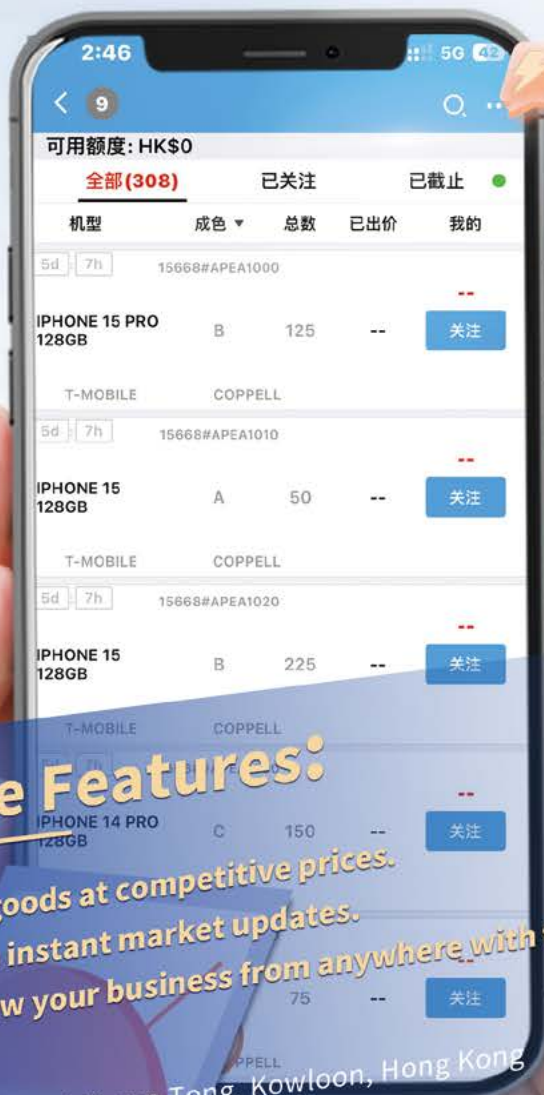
2:46
5G 42
9
可用额度: HK$0
全部(308) 已关注 已截止

| 机型 | 成色 ▼ | 总数 | 已出价 | 我的 |
|---|---|---|---|---|
| 5d 7h 15668#APEA1000 | | | | |
| IPHONE 15 PRO 128GB | B | 125 | -- | -- 关注 |
| T-MOBILE | COPPELL | | | |
| 5d 7h 15668#APEA1010 | | | | |
| IPHONE 15 128GB | A | 50 | -- | -- 关注 |
| T-MOBILE | COPPELL | | | |
| 5d 7h 15668#APEA1020 | | | | |
| IPHONE 15 128GB | B | 225 | -- | -- 关注 |
| T-MOBILE | COPPELL | | | |
| IPHONE 14 PRO 128GB | C | 150 | -- | -- 关注 |
| | | 75 | -- | -- 关注 |
| | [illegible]PELL | | | |

e Features:
goods at competitive prices.
instant market updates.
w your business from anywhere with
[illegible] Tong, Kowloon, Hong Kong